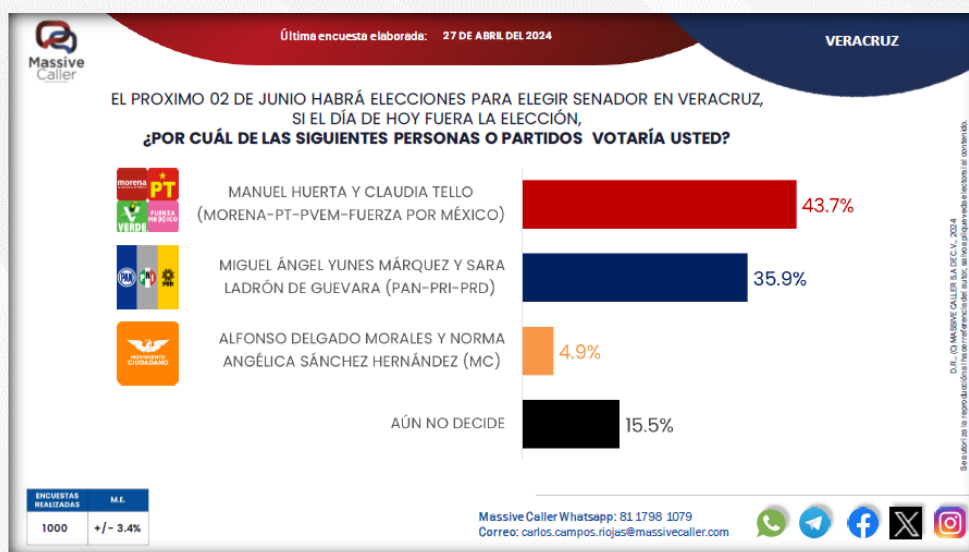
Massive Caller

Última encuesta elaborada: 27 DE ABRIL DEL 2024

VERACRUZ

EL PROXIMO 02 DE JUNIO HABRÁ ELECCIONES PARA ELEGIR SENADOR EN VERACRUZ, SI EL DÍA DE HOY FUERA LA ELECCIÓN, ¿POR CUÁL DE LAS SIGUIENTES PERSONAS O PARTIDOS VOTARÍA USTED?

morena PT VERDE FUERZA POR MÉXICO

MANUEL HUERTA Y CLAUDIA TELLO (MORENA-PT-PVEM-FUERZA POR MÉXICO) 43.7%

PAN PRI PRD

MIGUEL ÁNGEL YUNES MÁRQUEZ Y SARA LADRÓN DE GUEVARA (PAN-PRI-PRD) 35.9%

MOVIMIENTO CIUDADANO

ALFONSO DELGADO MORALES Y NORMA ANGÉLICA SÁNCHEZ HERNÁNDEZ (MC) 4.9%

AÚN NO DECIDE 15.5%

D.R. (C) MASSIVE CALLER S.A DE C.V., 2024
Se autoriza la reproducción haciendo referencia del autor, sin que se pueda variar el contenido.

| ENCUESTAS REALIZADAS | M.E. |
|---|---|
| 1000 | +/- 3.4% |

Massive Caller Whatsapp: 81 1798 1079
Correo: carlos.campos.riojas@massivecaller.com